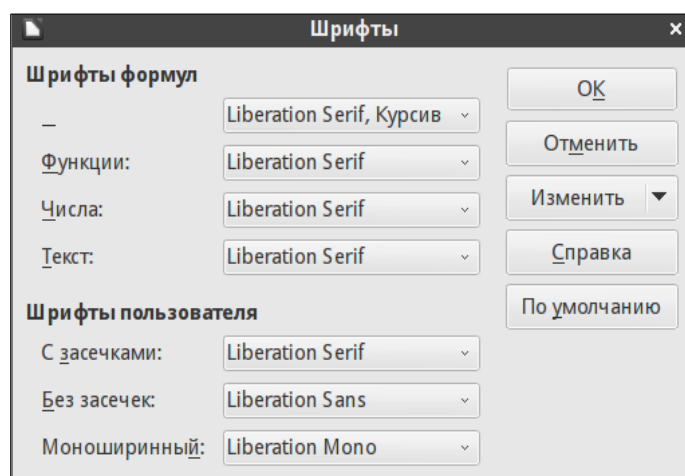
Шрифты

Шрифты формул

_ Liberation Serif, Курсив

Функции: Liberation Serif

Числа: Liberation Serif

Текст: Liberation Serif

Шрифты пользователя

С засечками: Liberation Serif

Без засечек: Liberation Sans

Моноширинный: Liberation Mono

OK

Отменить

Изменить

Справка

По умолчанию